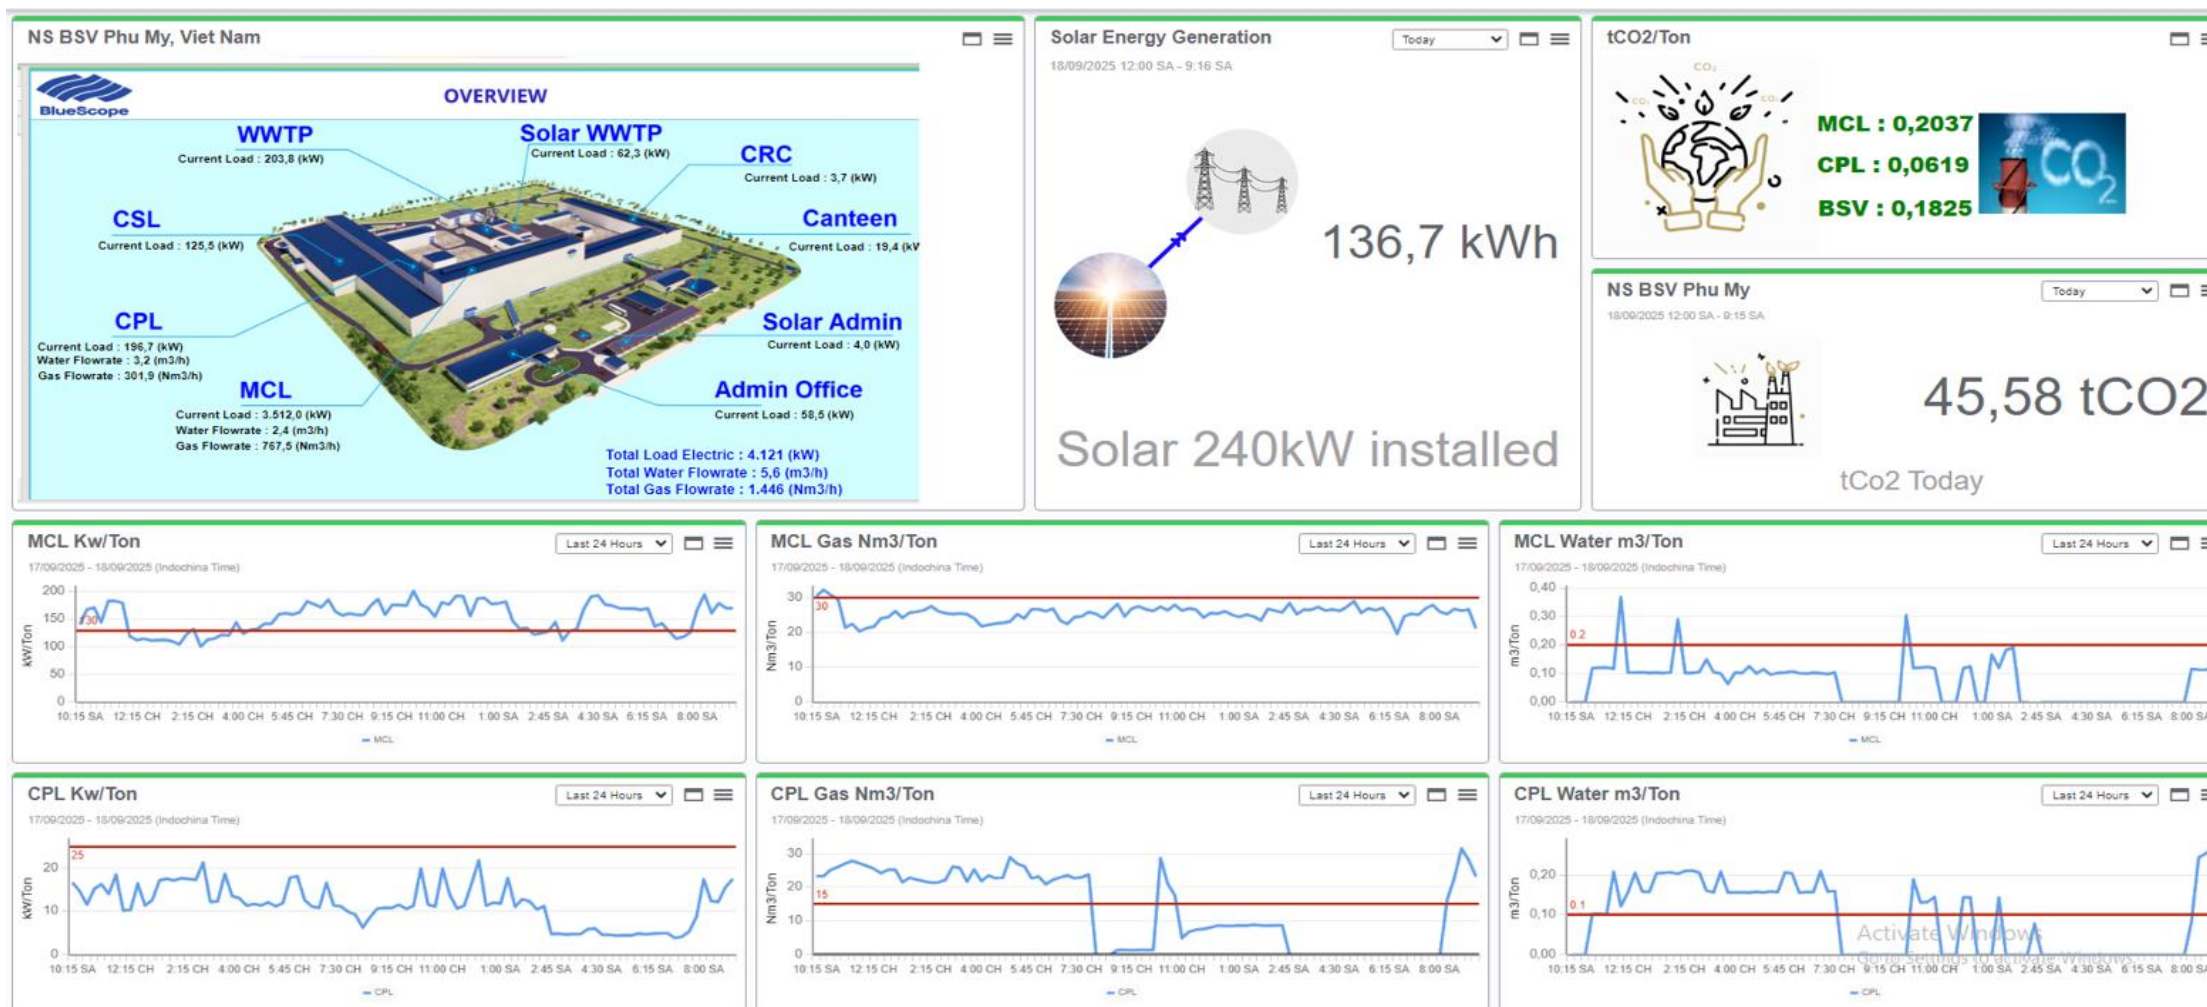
NS BSV Phu My, Viet Nam

BlueScope

OVERVIEW

WWTP
Current Load : 203,8 (kW)

Solar WWTP
Current Load : 62,3 (kW)

CRC
Current Load : 3,7 (kW)

CSL
Current Load : 125,5 (kW)

Canteen
Current Load : 19,4 (kW

CPL
Current Load : 196,7 (kW)
Water Flowrate : 3,2 (m3/h)
Gas Flowrate : 301,9 (Nm3/h)

Solar Admin
Current Load : 4,0 (kW)

MCL
Current Load : 3.512,0 (kW)
Water Flowrate : 2,4 (m3/h)
Gas Flowrate : 767,5 (Nm3/h)

Admin Office
Current Load : 58,5 (kW)

Total Load Electric : 4.121 (kW)
Total Water Flowrate : 5,6 (m3/h)
Total Gas Flowrate : 1.446 (Nm3/h)

Solar Energy Generation
Today
18/09/2025 12:00 SA - 9:16 SA

136,7 kWh

Solar 240kW installed

tCO2/Ton

MCL : 0,2037
CPL : 0,0619
BSV : 0,1825

NS BSV Phu My
Today
18/09/2025 12:00 SA - 9:15 SA

45,58 tCO2

tCo2 Today

MCL Kw/Ton
Last 24 Hours
17/09/2025 - 18/09/2025 (Indochina Time)
kW/Ton
200 150 100 50 0
130
10:15 SA 12:15 CH 2:15 CH 4:00 CH 5:45 CH 7:30 CH 9:15 CH 11:00 CH 1:00 SA 2:45 SA 4:30 SA 6:15 SA 8:00 SA
MCL

MCL Gas Nm3/Ton
Last 24 Hours
17/09/2025 - 18/09/2025 (Indochina Time)
Nm3/Ton
30 20 10 0
30
10:15 SA 12:15 CH 2:15 CH 4:00 CH 5:45 CH 7:30 CH 9:15 CH 11:00 CH 1:00 SA 2:45 SA 4:30 SA 6:15 SA 8:00 SA
MCL

MCL Water m3/Ton
Last 24 Hours
17/09/2025 - 18/09/2025 (Indochina Time)
m3/Ton
0,40 0,30 0,20 0,10 0,00
0.2
10:15 SA 12:15 CH 2:15 CH 4:00 CH 5:45 CH 7:30 CH 9:15 CH 11:00 CH 1:00 SA 2:45 SA 4:30 SA 6:15 SA 8:00 SA
MCL

CPL Kw/Ton
Last 24 Hours
17/09/2025 - 18/09/2025 (Indochina Time)
kW/Ton
20 10 0
25
10:15 SA 12:15 CH 2:15 CH 4:00 CH 5:45 CH 7:30 CH 9:15 CH 11:00 CH 1:00 SA 2:45 SA 4:30 SA 6:15 SA 8:00 SA
CPL

CPL Gas Nm3/Ton
Last 24 Hours
17/09/2025 - 18/09/2025 (Indochina Time)
Nm3/Ton
30 20 10 0
15
10:15 SA 12:15 CH 2:15 CH 4:00 CH 5:45 CH 7:30 CH 9:15 CH 11:00 CH 1:00 SA 2:45 SA 4:30 SA 6:15 SA 8:00 SA
CPL

CPL Water m3/Ton
Last 24 Hours
17/09/2025 - 18/09/2025 (Indochina Time)
m3/Ton
0,20 0,10 0,00
0.1
10:15 SA 12:15 CH 2:15 CH 4:00 CH 5:45 CH 7:30 CH 9:15 CH 11:00 CH 1:00 SA 2:45 SA 4:30 SA 6:15 SA 8:00 SA
CPL

Activate Windows
Go to Settings to activate Windows.